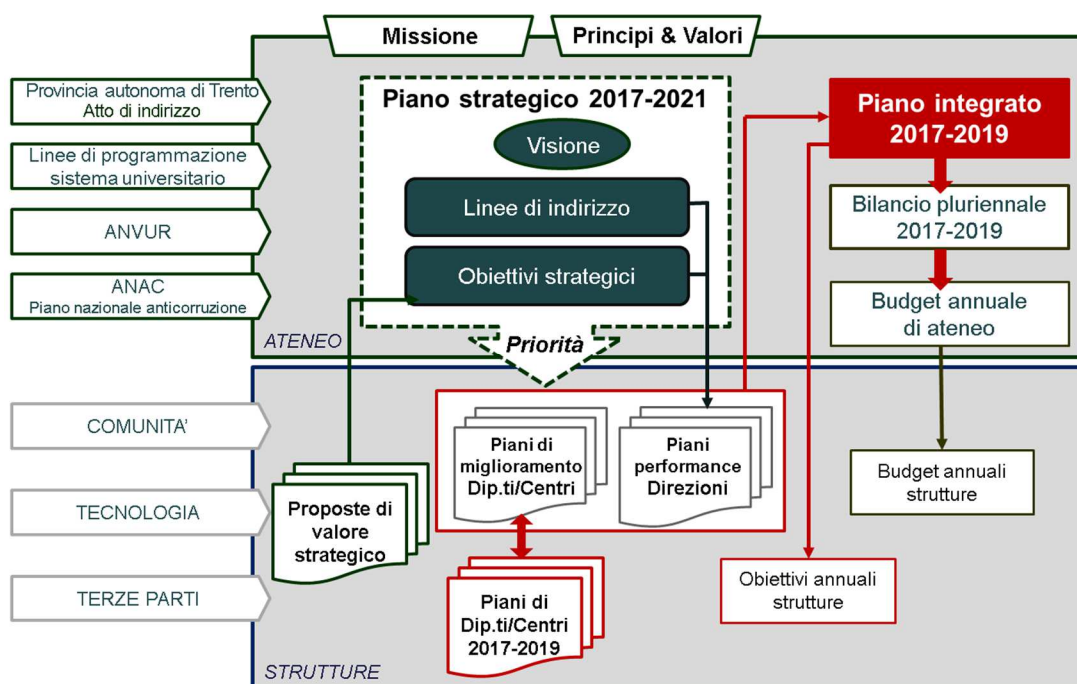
Missione

Principi & Valori

Provincia autonoma di Trento
Atto di indirizzo

Linee di programmazione sistema universitario

ANVUR

ANAC
Piano nazionale anticorruzione

Piano strategico 2017-2021

Visione

Linee di indirizzo

Obiettivi strategici

ATENEO

Priorità

Piano integrato 2017-2019

Bilancio pluriennale 2017-2019

Budget annuale di ateneo

COMUNITA'

TECNOLOGIA

TERZE PARTI

Proposte di valore strategico

Piani di miglioramento Dip.ti/Centri

Piani performance Direzioni

Piani di Dip.ti/Centri 2017-2019

Obiettivi annuali strutture

Budget annuali strutture

STRUTTURE